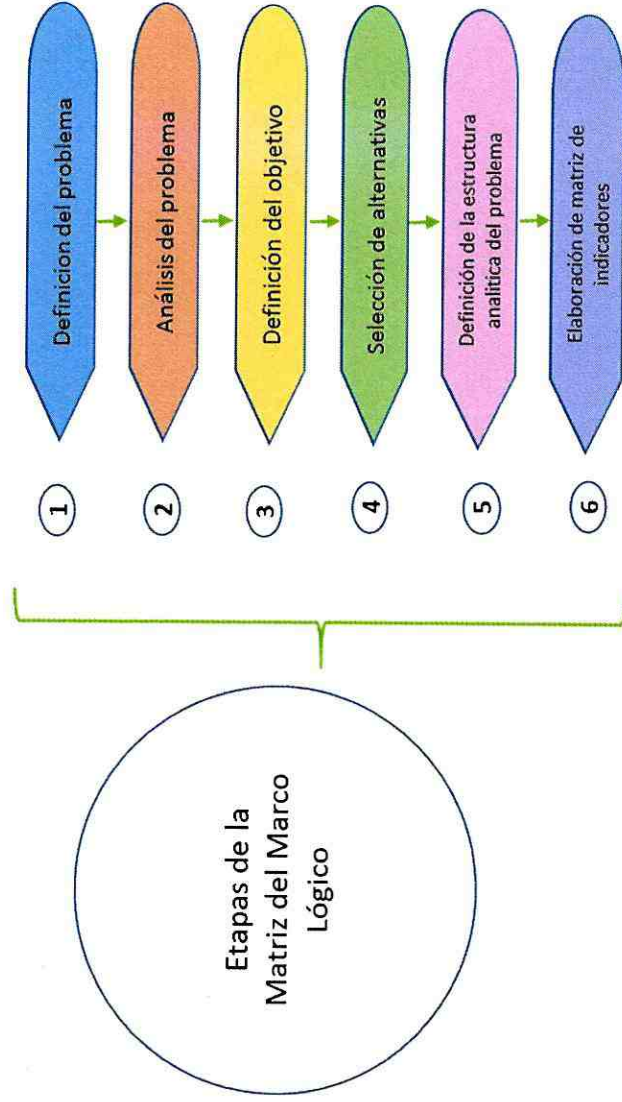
Etapas de la Matriz del Marco Lógico

1
Definicion del problema

2
Análisis del problema

3
Definición del objetivo

4
Selección de alternativas

5
Definición de la estructura analítica del problema

6
Elaboración de matriz de indicadores